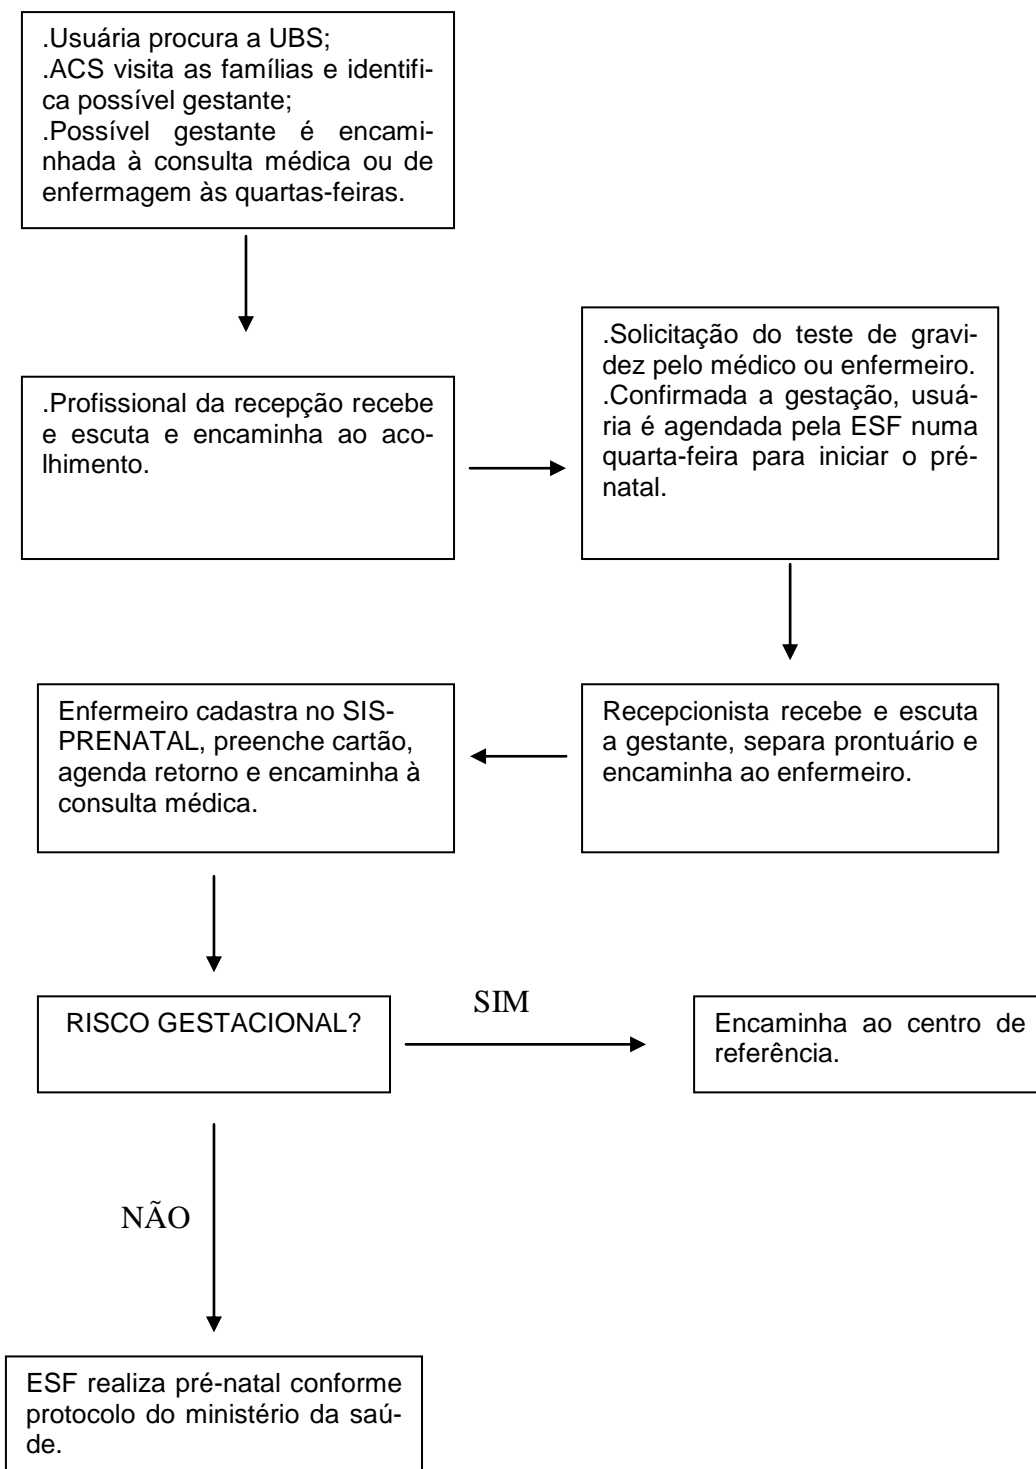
.Usuária procura a UBS;
.ACS visita as famílias e identifica possível gestante;
.Possível gestante é encaminhada à consulta médica ou de enfermagem às quartas-feiras.

.Profissional da recepção recebe e escuta e encaminha ao acolhimento.

.Solicitação do teste de gravidez pelo médico ou enfermeiro.
.Confirmada a gestação, usuária é agendada pela ESF numa quarta-feira para iniciar o pré-natal.

Recepcionista recebe e escuta a gestante, separa prontuário e encaminha ao enfermeiro.

Enfermeiro cadastra no SIS-PRENATAL, preenche cartão, agenda retorno e encaminha à consulta médica.

RISCO GESTACIONAL?

SIM

Encaminha ao centro de referência.

NÃO

ESF realiza pré-natal conforme protocolo do ministério da saúde.